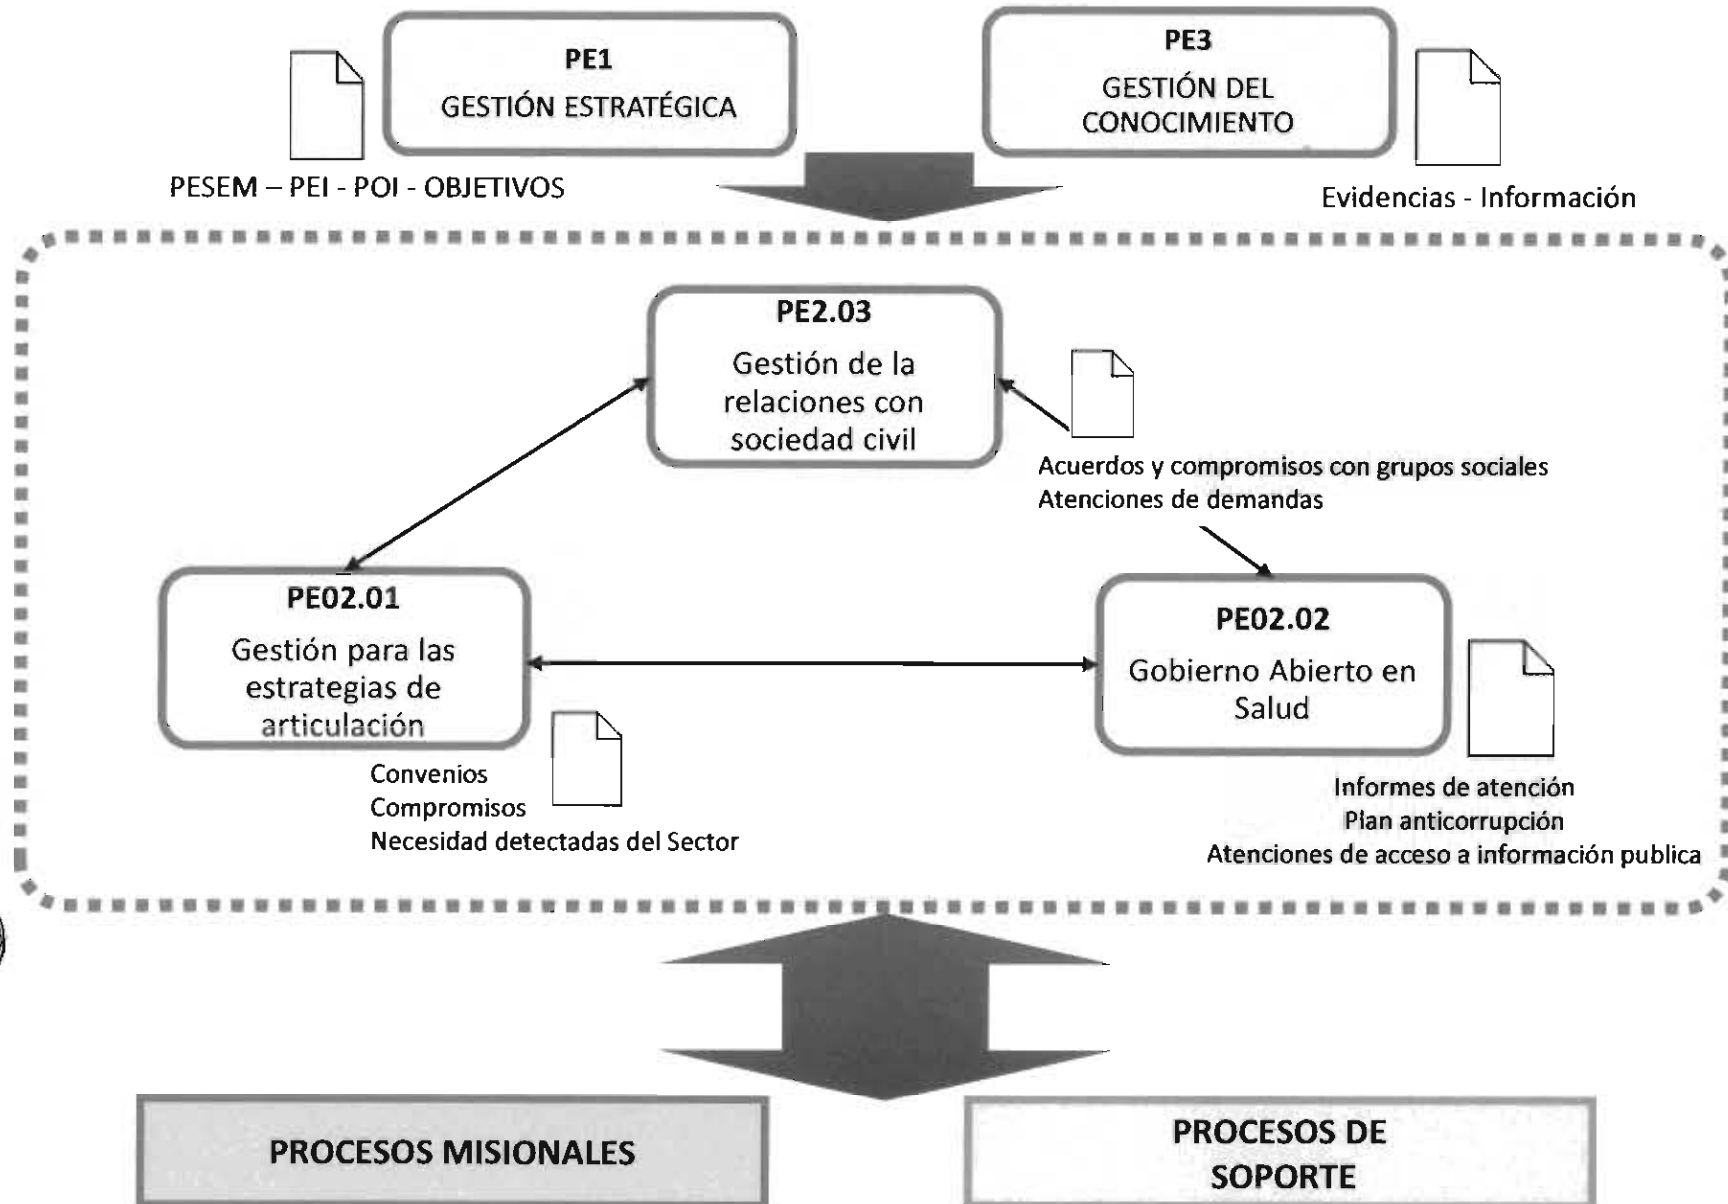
PE1
GESTIÓN ESTRATÉGICA

PESEM – PEI - POI - OBJETIVOS

PE3
GESTIÓN DEL CONOCIMIENTO

Evidencias - Información

PE2.03
Gestión de la relaciones con sociedad civil

Acuerdos y compromisos con grupos sociales
Atenciones de demandas

PE02.01
Gestión para las estrategias de articulación

Convenios
Compromisos
Necesidad detectadas del Sector

PE02.02
Gobierno Abierto en Salud

Informes de atención
Plan anticorrupción
Atenciones de acceso a información publica

PROCESOS MISIONALES

PROCESOS DE SOPORTE